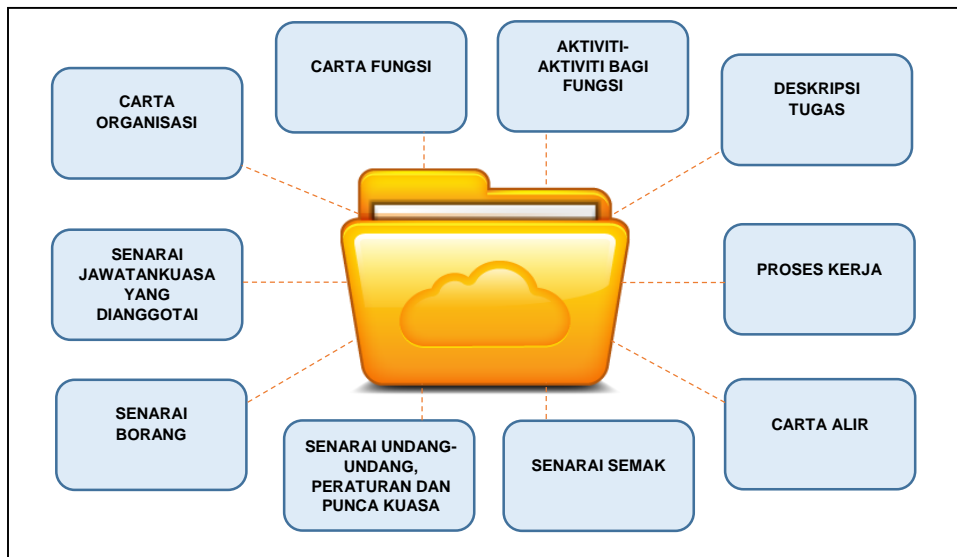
CARTA ORGANISASI

CARTA FUNGSI

AKTIVITI-AKTIVITI BAGI FUNGSI

DESKRIPSI TUGAS

SENARAI JAWATANKUASA YANG DIANGGOTAI

PROSES KERJA

SENARAI BORANG

SENARAI UNDANG-UNDANG, PERATURAN DAN PUNCA KUASA

SENARAI SEMAK

CARTA ALIR